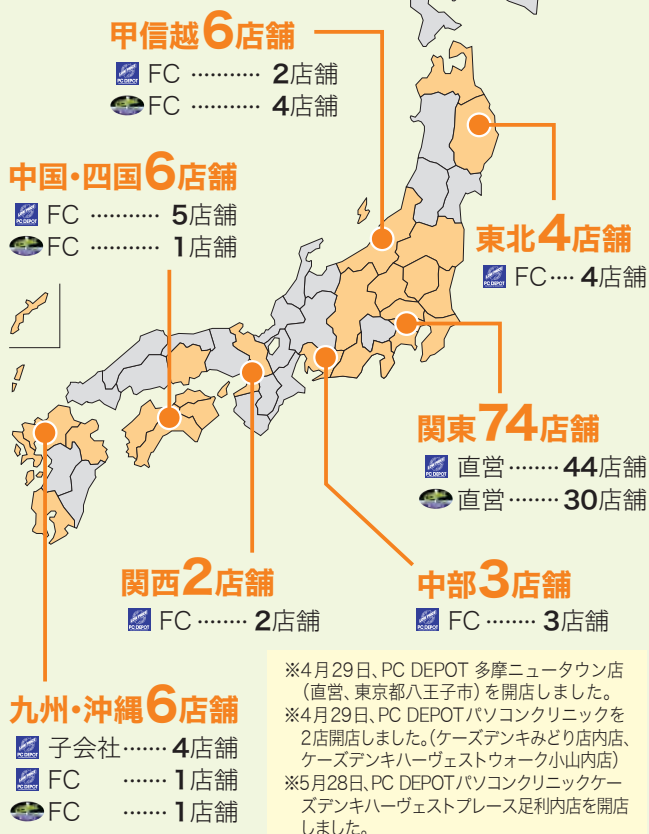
甲信越6店舗
FC ………… 2店舗
FC ………… 4店舗

中国・四国6店舗
FC ………… 5店舗
FC ………… 1店舗

東北4店舗
FC…· 4店舗

関東74店舗
直営 ……… 44店舗
直営 ……… 30店舗

関西2店舗
FC ……… 2店舗

中部3店舗
FC ……… 3店舗

九州・沖縄6店舗
子会社 …… 4店舗
FC ……· 1店舗
FC ……· 1店舗

※4月29日、PC DEPOT 多摩ニュータウン店（直営、東京都八王子市）を開店しました。
※4月29日、PC DEPOTパソコンクリニックを2店開店しました。（ケーズデンキみどり店内店、ケーズデンキハーヴェストウォーク小山内店）
※5月28日、PC DEPOTパソコンクリニックケーズデンキハーヴェストプレース足利内店を開店しました。